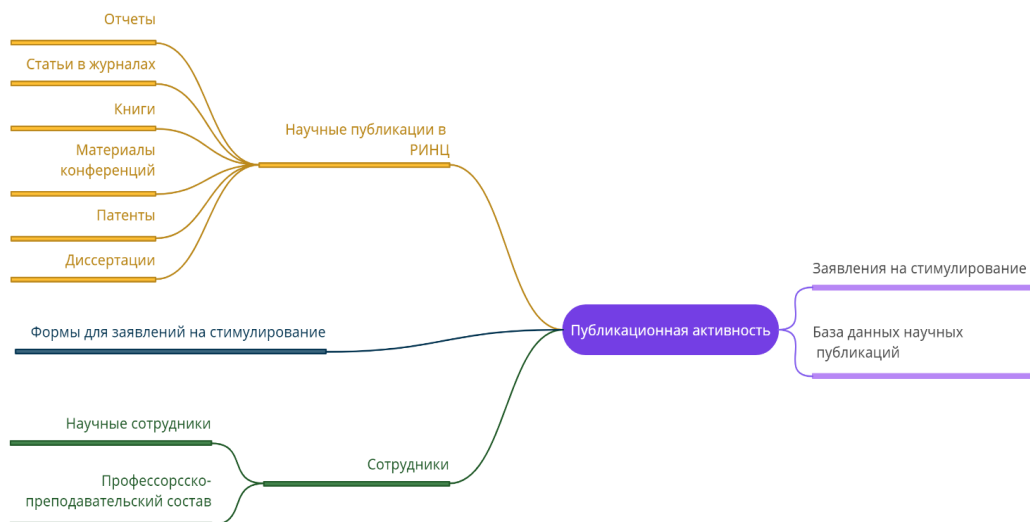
Отчеты

Статьи в журналах

Книги

Материалы конференций

Патенты

Диссертации

Научные публикации в РИНЦ

Формы для заявлений на стимулирование

Научные сотрудники

Профессорско-преподавательский состав

Сотрудники

Публикационная активность

Заявления на стимулирование

База данных научных публикаций